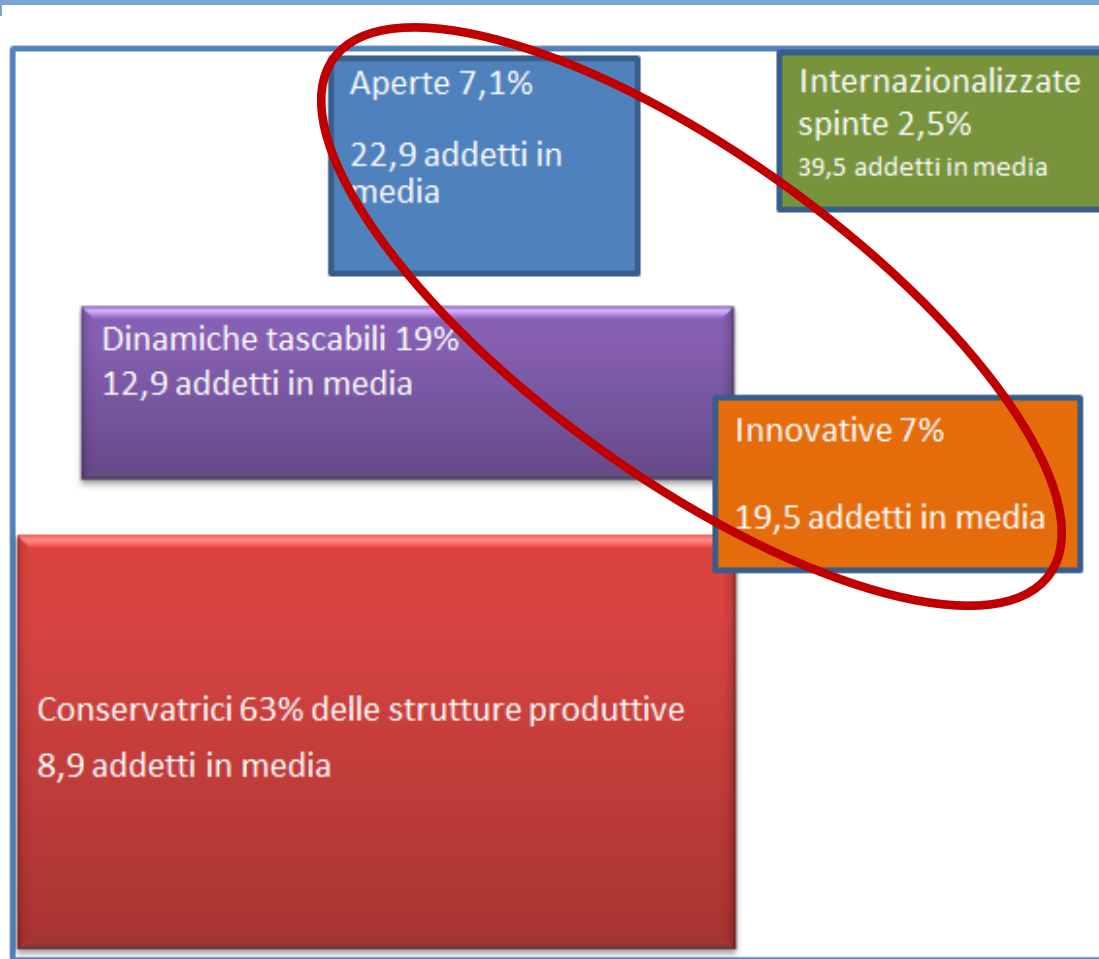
Aperte 7,1%

22,9 addetti in media

Internazionalizzate spinte 2,5%
39,5 addetti in media

Dinamiche tascabili 19%
12,9 addetti in media

Innovative 7%

19,5 addetti in media

Conservatrici 63% delle strutture produttive

8,9 addetti in media